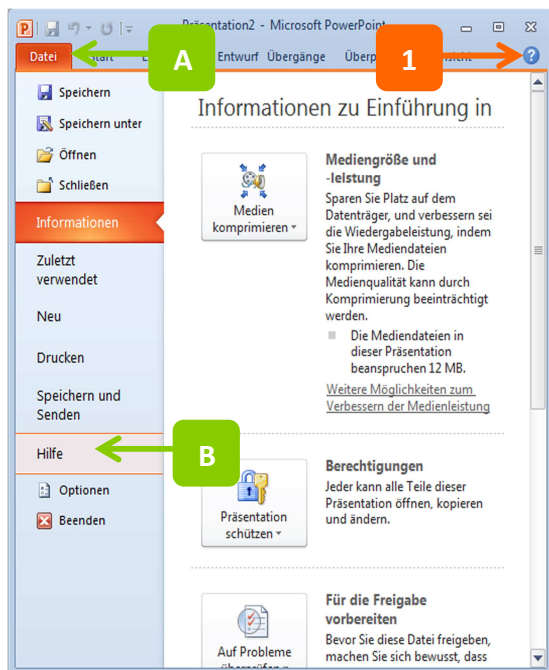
Präsentation2 - Microsoft PowerPoint

Datei
Start
A
Entwurf
Übergänge
Überp
1
Ansicht

Speichern
Speichern unter
Öffnen
Schließen
Informationen
Zuletzt verwendet
Neu
Drucken
Speichern und Senden
Hilfe
B
Optionen
Beenden

Informationen zu Einführung in

Medien komprimieren

Mediengröße und -leistung
Sparen Sie Platz auf dem Datenträger, und verbessern sei die Wiedergabeleistung, indem Sie Ihre Mediendateien komprimieren. Die Medienqualität kann durch Komprimierung beeinträchtigt werden.

Die Mediendateien in dieser Präsentation beanspruchen 12 MB.

Weitere Möglichkeiten zum Verbessern der Medienleistung

Präsentation schützen

Berechtigungen
Jeder kann alle Teile dieser Präsentation öffnen, kopieren und ändern.

Auf Probleme überprüfen

Für die Freigabe vorbereiten
Bevor Sie diese Datei freigeben, machen Sie sich bewusst, dass